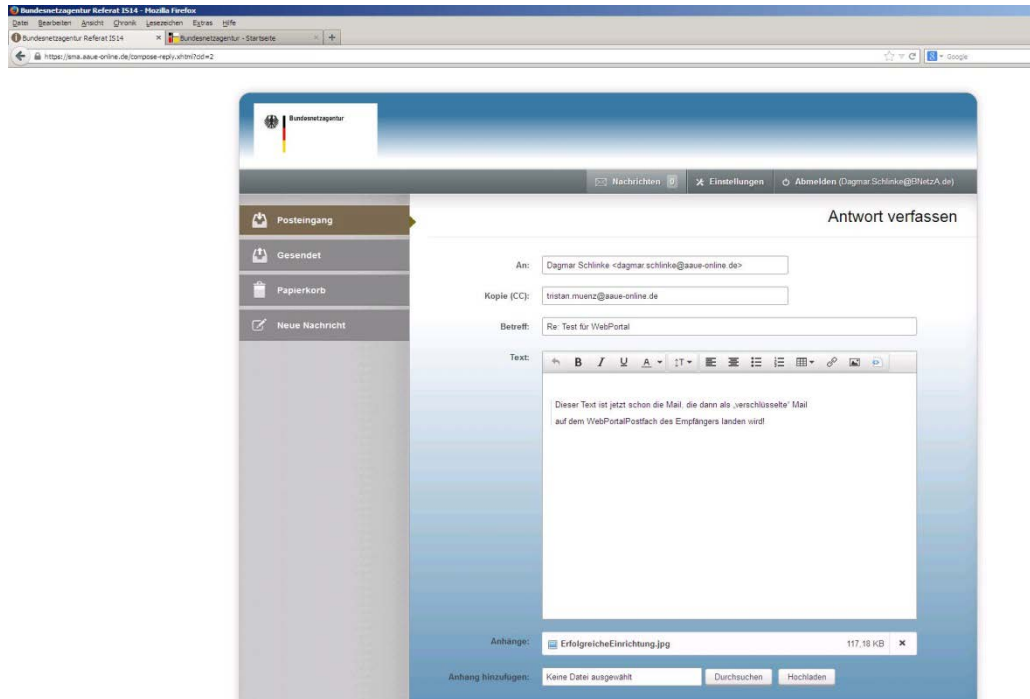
Bundesnetzagentur Referat IS14 - Mozilla Firefox

Datei Bearbeiten Ansicht Chronik Lesezeichen Extras Hilfe

Bundesnetzagentur Referat IS14 ×

Bundesnetzagentur - Startseite ×

+

https://sma.aaue-online.de/compose-reply.xhtml?cid=2

Google

Bundesnetzagentur

Nachrichten 0

Einstellungen

Abmelden (Dagmar.Schlinke@BNetzA.de)

Posteingang

Gesendet

Papierkorb

Neue Nachricht

Antwort verfassen

An: Dagmar Schlinke <dagmar.schlinke@aaue-online.de>

Kopie (CC): tristan.muenz@aaue-online.de

Betreff: Re: Test für WebPortal

Text:

B I U A

Dieser Text ist jetzt schon die Mail, die dann als ‚verschlüsselte' Mail auf dem WebPortalPostfach des Empfängers landen wird!

Anhänge: ErfolgreicheEinrichtung.jpg 117,18 KB ×

Anhang hinzufügen: Keine Datei ausgewählt Durchsuchen Hochladen